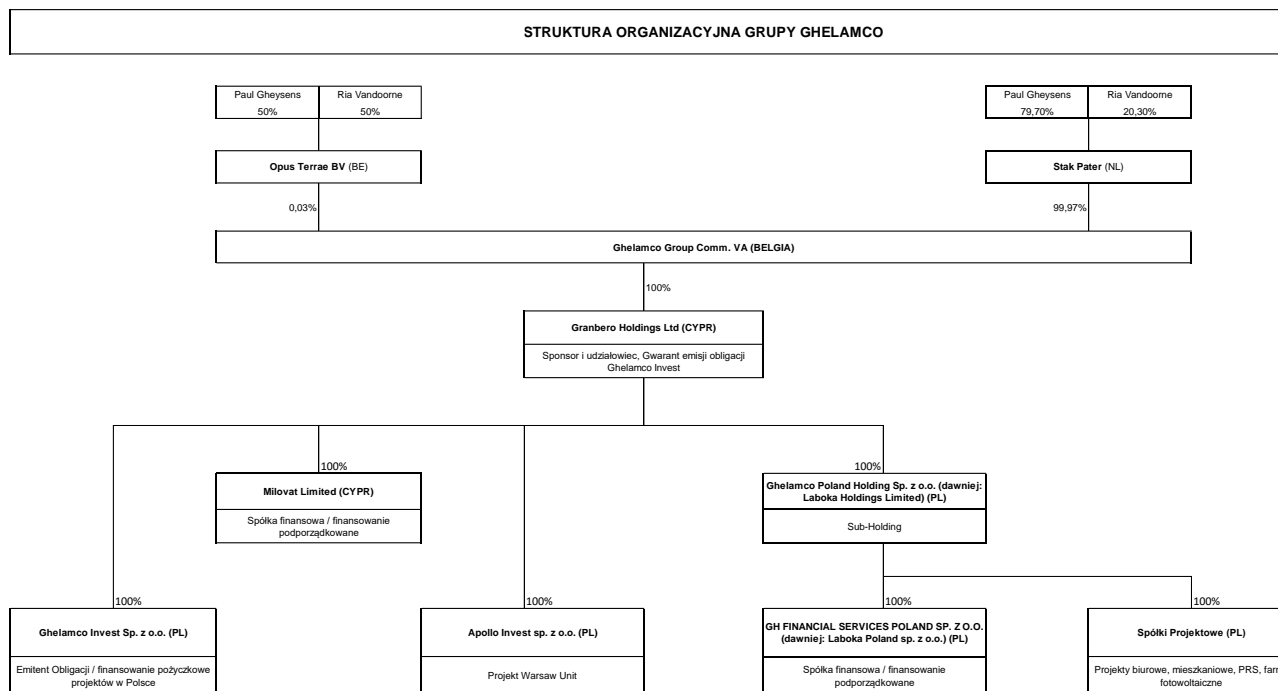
STRUKTURA ORGANIZACYJNA GRUPY GHELAMCO

| Paul Gheysens | Ria Vandoorne |
|---|---|
| 50% | 50% |

Opus Terrae BV (BE)

0,03%

| Paul Gheysens | Ria Vandoorne |
|---|---|
| 79,70% | 20,30% |

Stak Pater (NL)

99,97%

Ghelamco Group Comm. VA (BELGIA)

100%

Granbero Holdings Ltd (CYPR)

Sponsor i udziałowiec, Gwarant emisji obligacji Ghelamco Invest

100%

Milovat Limited (CYPR)

Spółka finansowa / finansowanie podporządkowane

100%

Ghelamco Poland Holding Sp. z o.o. (dawniej: Laboka Holdings Limited) (PL)

Sub-Holding

100%

Ghelamco Invest Sp. z o.o. (PL)

Emitent Obligacji / finansowanie pożyczkowe projektów w Polsce

100%

Apollo Invest sp. z o.o. (PL)

Projekt Warsaw Unit

100%

GH FINANCIAL SERVICES POLAND SP. Z O.O. (dawniej: Laboka Poland sp. z o.o.) (PL)

Spółka finansowa / finansowanie podporządkowane

100%

Spółki Projektowe (PL)

Projekty biurowe, mieszkaniowe, PRS, far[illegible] fotowoltaiczne